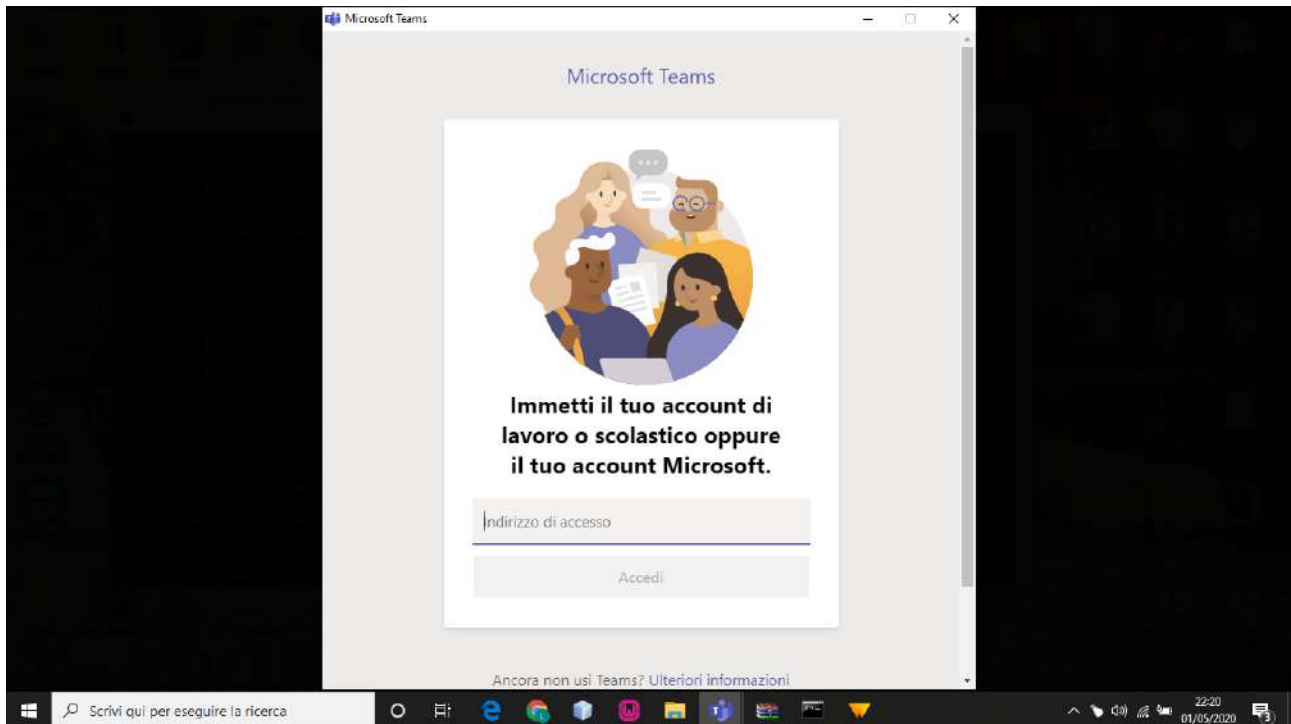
Microsoft Teams

Microsoft Teams

Immetti il tuo account di lavoro o scolastico oppure il tuo account Microsoft.

Indirizzo di accesso

Accedi

Ancora non usi Teams? Ulteriori informazioni

Scrivi qui per eseguire la ricerca

22:20
01/05/2020

3